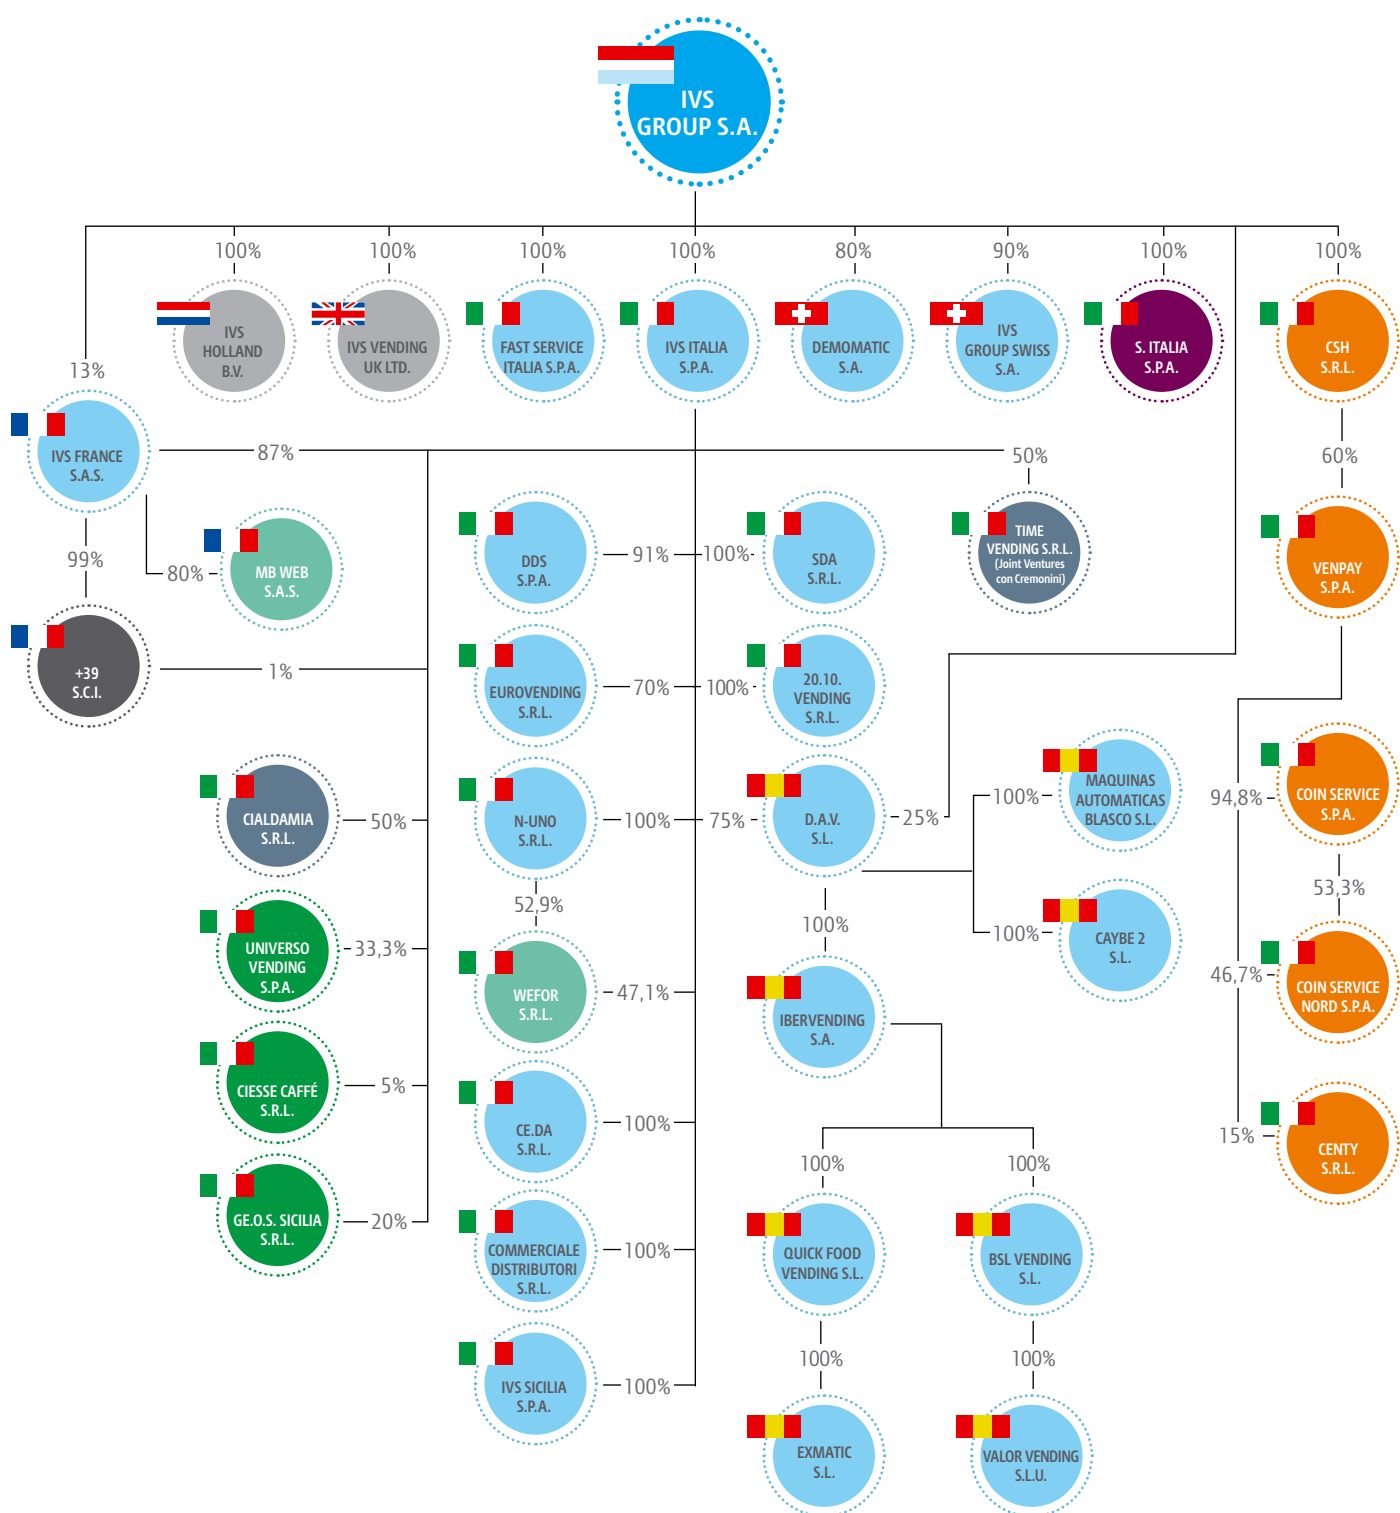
IVS GROUP S.A.

100%
IVS HOLLAND B.V.

100%
IVS VENDING UK LTD.

100%
FAST SERVICE ITALIA S.P.A.

100%
IVS ITALIA S.P.A.

80%
DEMOMATIC S.A.

90%
IVS GROUP SWISS S.A.

100%
S. ITALIA S.P.A.

100%
CSH S.R.L.

13%
IVS FRANCE S.A.S.

87%

50%
TIME VENDING S.R.L. (Joint Ventures con Cremonini)

60%
VENPAY S.P.A.

99%
+39 S.C.I.

80%
MB WEB S.A.S.

1%

DDS S.P.A. 91%
100% SDA S.R.L.

EUROVENDING S.R.L. 70%
100% 20.10. VENDING S.R.L.

N-UNO S.R.L. 100%
75% D.A.V. S.L. 25%

52,9%
WEFOR S.R.L. 47,1%

CE.DA S.R.L. 100%
COMMERCIALE DISTRIBUTORI S.R.L. 100%
IVS SICILIA S.P.A. 100%

CIALDAMIA S.R.L. 50%
UNIVERSO VENDING S.P.A. 33,3%
CIESSE CAFFÉ S.R.L. 5%
GE.O.S. SICILIA S.R.L. 20%

100% MAQUINAS AUTOMATICAS BLASCO S.L.
100% CAYBE 2 S.L.

100%
IBERVENDING S.A.

100%
QUICK FOOD VENDING S.L.
100%
EXMATIC S.L.

100%
BSL VENDING S.L.
100%
VALOR VENDING S.L.U.

94,8%
COIN SERVICE S.P.A.
53,3%
46,7%
COIN SERVICE NORD S.P.A.
15%
CENTY S.R.L.